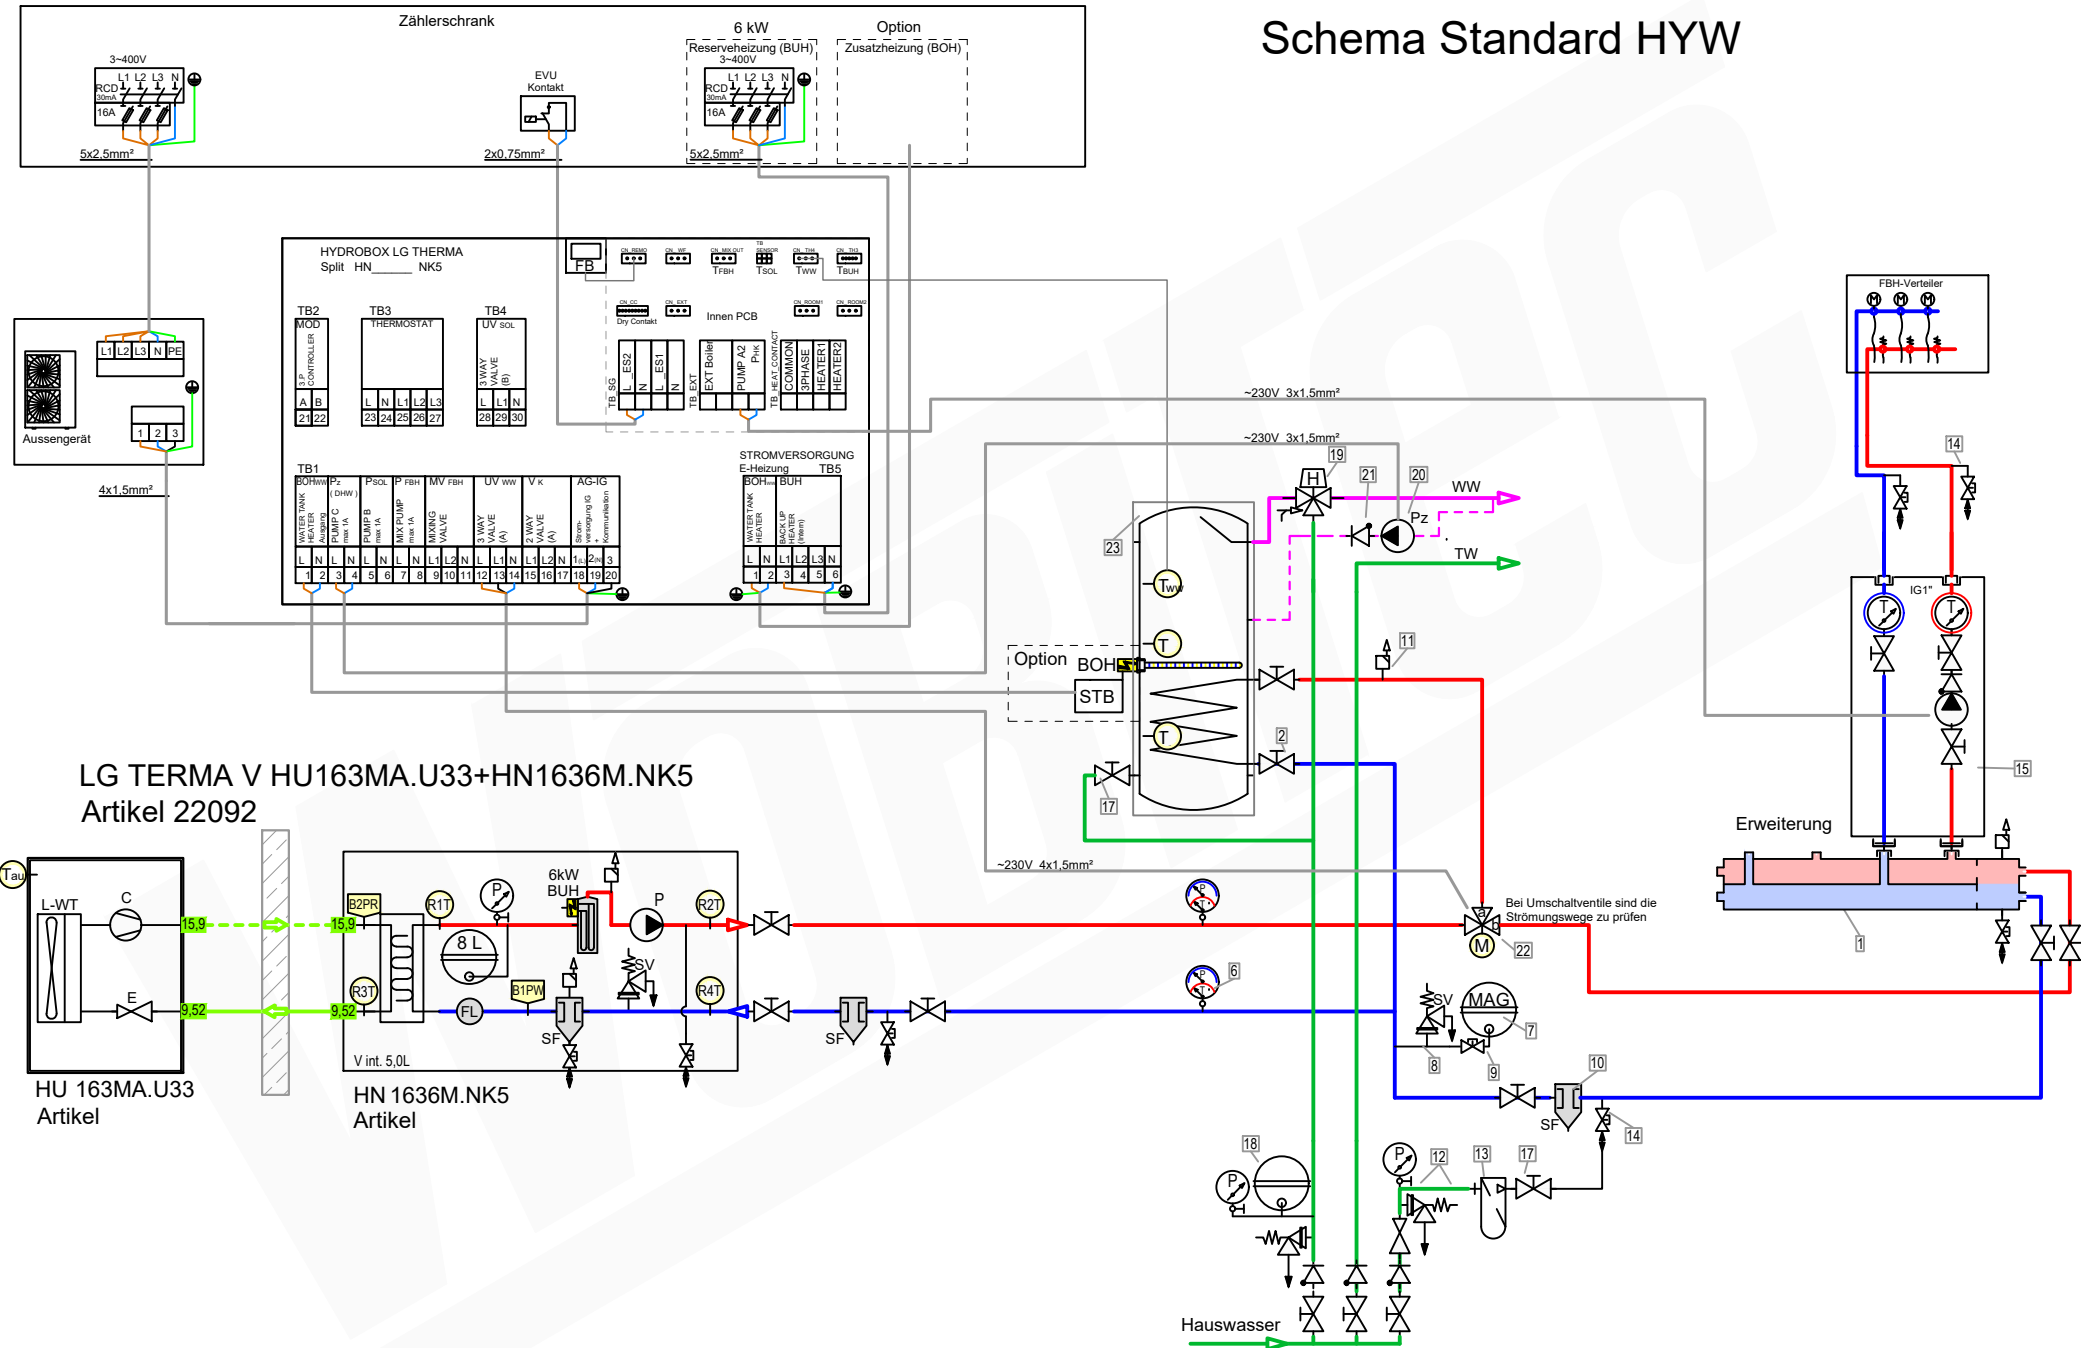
Zählerschrank

Schema Standard HYW

3~400V
L1 L2 L3 N
RCD 30mA
16A
5x2,5mm²

EVU Kontakt
2x0,75mm²

6 kW
Reserveheizung (BUH)
3~400V
L1 L2 L3 N
RCD 30mA
16A
5x2,5mm²

Option
Zusatzheizung (BOH)

HYDROBOX LG THERMA
Split HN_____ NK5

FB
CN_REMO CN_WF CN_MIX OUT TB SENSOR CN_TH4 CN_TH3
TFBH TSOL TWW TBUH
CN_CC Dry Contakt CN_EXT Innen PCB CN_ROOM1 CN_ROOM2

TB2 MOD 3 P CONTROLLER A B 21 22
TB3 THERMOSTAT L N L1 L2 L3 23 24 25 26 27
TB4 UV SOL 3 WAY VALVE (B) L L1 N 28 29 30

TB_SG L ES2 N L ES1 N TB_EXT EXT Boiler PUMP A2 PHK TB_HEAT_CONTACT COMMON 3PHASE HEATER1 HEATER2

L1 L2 L3 N PE
Aussengerät
1 2 3
4x1,5mm²

TB1
BOHWW WATER TANK HEATER Ausgang
PZ (DHW) PUMP C max 1A
PSOL PUMP B max 1A
P FBH MIX PUMP max 1A
MV FBH MIXING VALVE
UV WW 3 WAY VALVE (A)
V K 2 WAY VALVE (A)
AG-IG Stromversorgung IG + Kommunikation
L N L N L N L N L1 L2 N L L1 N L1 L2 N 1(L) 2(N) 3
1 2 3 4 5 6 7 8 9 10 11 12 13 14 15 16 17 18 19 20

STROMVERSORGUNG E-Heizung TB5
BOHWW WATER TANK HEATER
BUH BACK UP HEATER (intern)
L N L1 L2 L3 N
1 2 3 4 5 6

~230V 3x1,5mm²
~230V 3x1,5mm²

FBH-Verteiler
M M M

14
19 21 20
H
WW
Pz
TW
23
TWW
T
Option BOH
STB
T
11
2
17
IG1"
T T
15
Erweiterung
1

LG TERMA V HU163MA.U33+HN1636M.NK5
Artikel 22092

~230V 4x1,5mm²

Tau
L-WT
C
E
15,9
9,52
15,9
9,52
HU 163MA.U33
Artikel

B2PR
R1T
P
6kW BUH
P
R2T
8 L
SV
B1PW
R3T
FL
R4T
SF
V int. 5,0L
HN 1636M.NK5
Artikel

SF
P T
6
Bei Umschaltventile sind die Strömungswege zu prüfen
M
22
SV
MAG
7
8
9
10
SF
14
18
P
P
12
13
17
Hauswasser